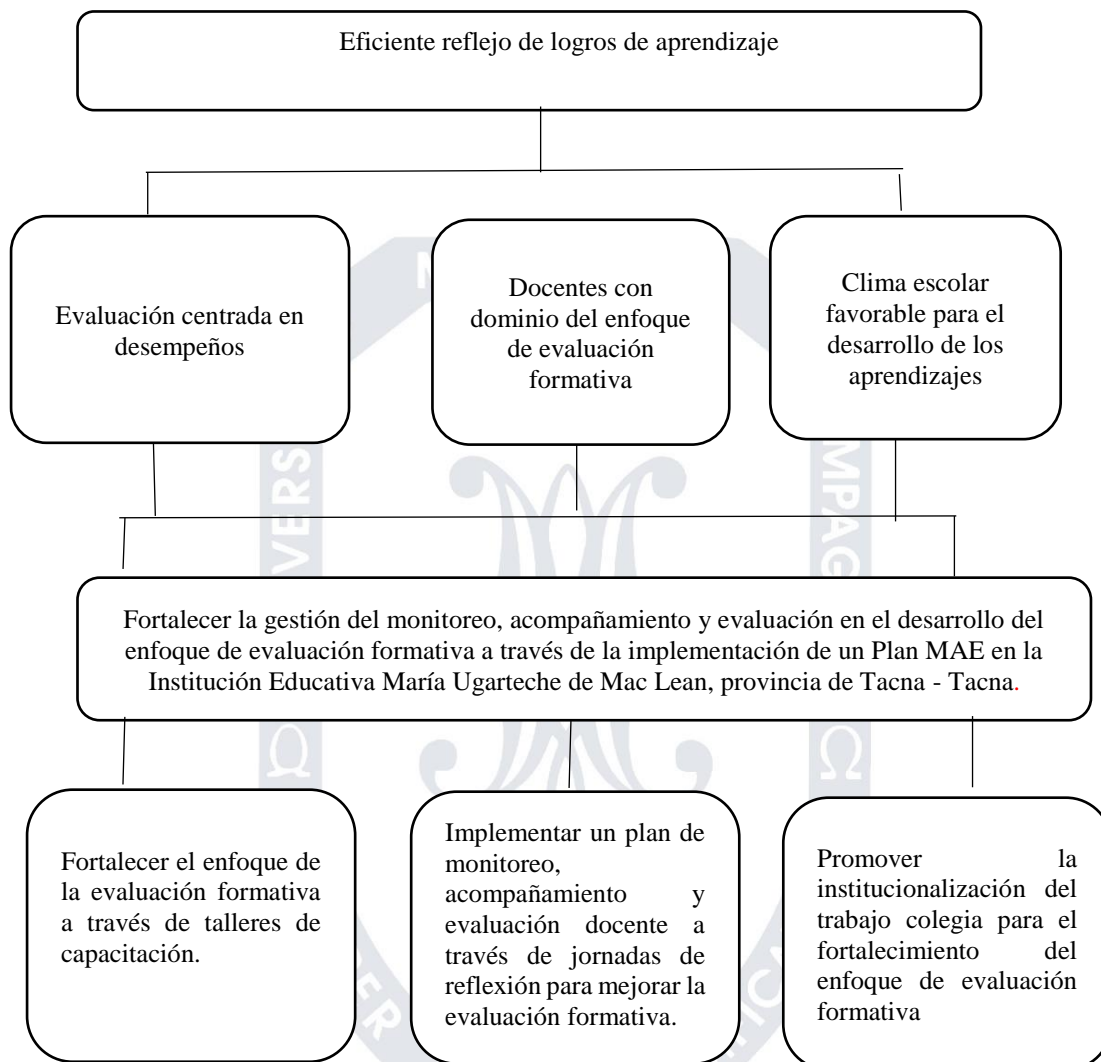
Eficiente reflejo de logros de aprendizaje

Evaluación centrada en desempeños

Docentes con dominio del enfoque de evaluación formativa

Clima escolar favorable para el desarrollo de los aprendizajes

Fortalecer la gestión del monitoreo, acompañamiento y evaluación en el desarrollo del enfoque de evaluación formativa a través de la implementación de un Plan MAE en la Institución Educativa María Ugarteche de Mac Lean, provincia de Tacna - Tacna.

Fortalecer el enfoque de la evaluación formativa a través de talleres de capacitación.

Implementar un plan de monitoreo, acompañamiento y evaluación docente a través de jornadas de reflexión para mejorar la evaluación formativa.

Promover la institucionalización del trabajo colegia para el fortalecimiento del enfoque de evaluación formativa